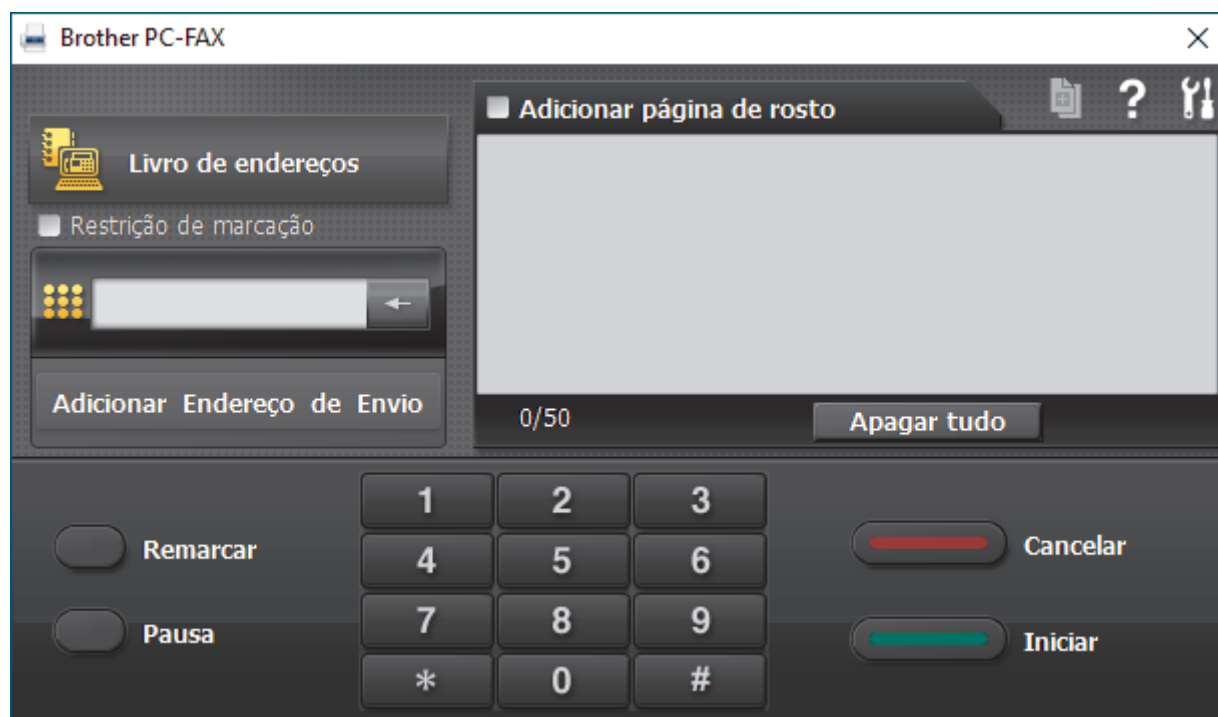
Brother PC-FAX

Livro de endereços

Restrição de marcação

Adicionar Endereço de Envio

Adicionar página de rosto

?

0/50

Apagar tudo

Remarcar

Pausa

| 1 | 2 | 3 |
|---|---|---|
| 4 | 5 | 6 |
| 7 | 8 | 9 |
| * | 0 | # |

Cancelar

Iniciar